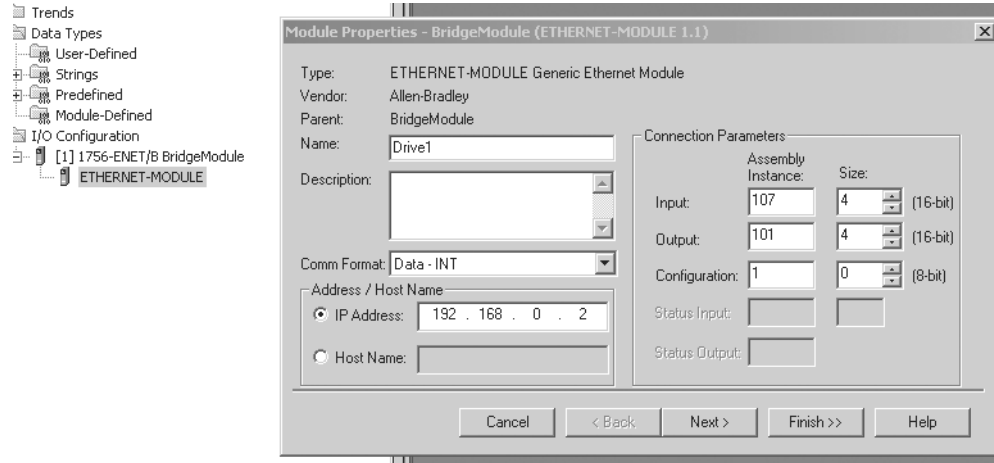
Trends
Data Types
User-Defined
Strings
Predefined
Module-Defined
I/O Configuration
[1] 1756-ENET/B BridgeModule
ETHERNET-MODULE

Module Properties - BridgeModule (ETHERNET-MODULE 1.1)

Type: ETHERNET-MODULE Generic Ethernet Module
Vendor: Allen-Bradley
Parent: BridgeModule
Name: Drive1
Description:
Comm Format: Data - INT
Address / Host Name
IP Address: 192 . 168 . 0 . 2
Host Name:

Connection Parameters

| | Assembly Instance: | Size: | |
|---|---|---|---|
| Input: | 107 | 4 | (16-bit) |
| Output: | 101 | 4 | (16-bit) |
| Configuration: | 1 | 0 | (8-bit) |
| Status Input: | | | |
| Status Output: | | | |

Cancel
< Back
Next >
Finish >>
Help